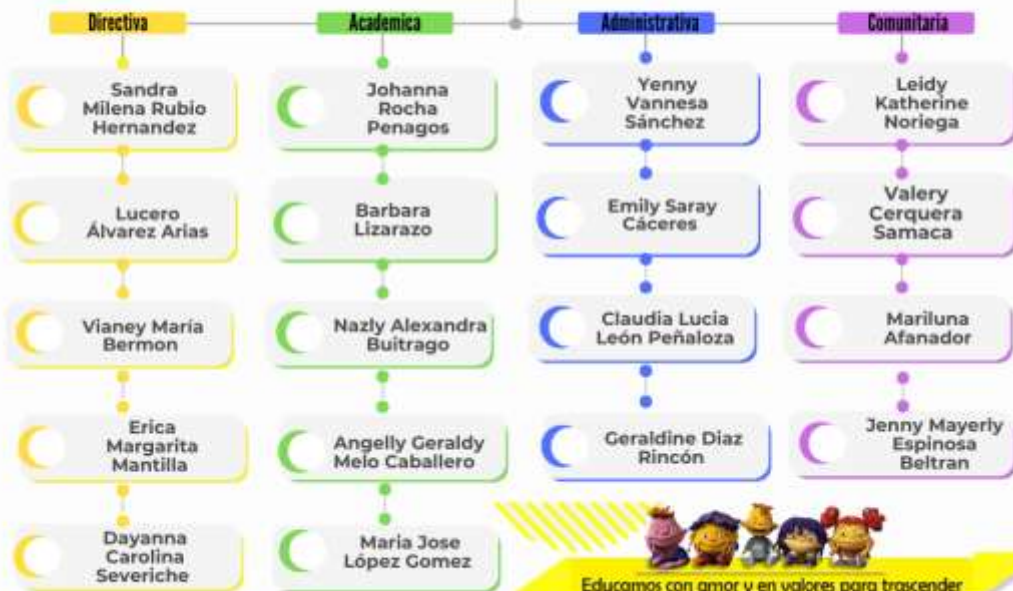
Directiva

Sandra Milena Rubio Hernandez

Lucero Álvarez Arias

Vianey María Bermon

Erica Margarita Mantilla

Dayanna Carolina Severiche

Academica

Johanna Rocha Penagos

Barbara Lizarazo

Nazly Alexandra Buitrago

Angelly Geraldy Melo Caballero

Maria Jose López Gomez

Administrativa

Yenny Vannesa Sánchez

Emily Saray Cáceres

Claudia Lucia León Peñaloza

Geraldine Diaz Rincón

Comunitaria

Leidy Katherine Noriega

Valery Cerquera Samaca

Mariluna Afanador

Jenny Mayerly Espinosa Beltran

Educamos con amor y en valores para trascender